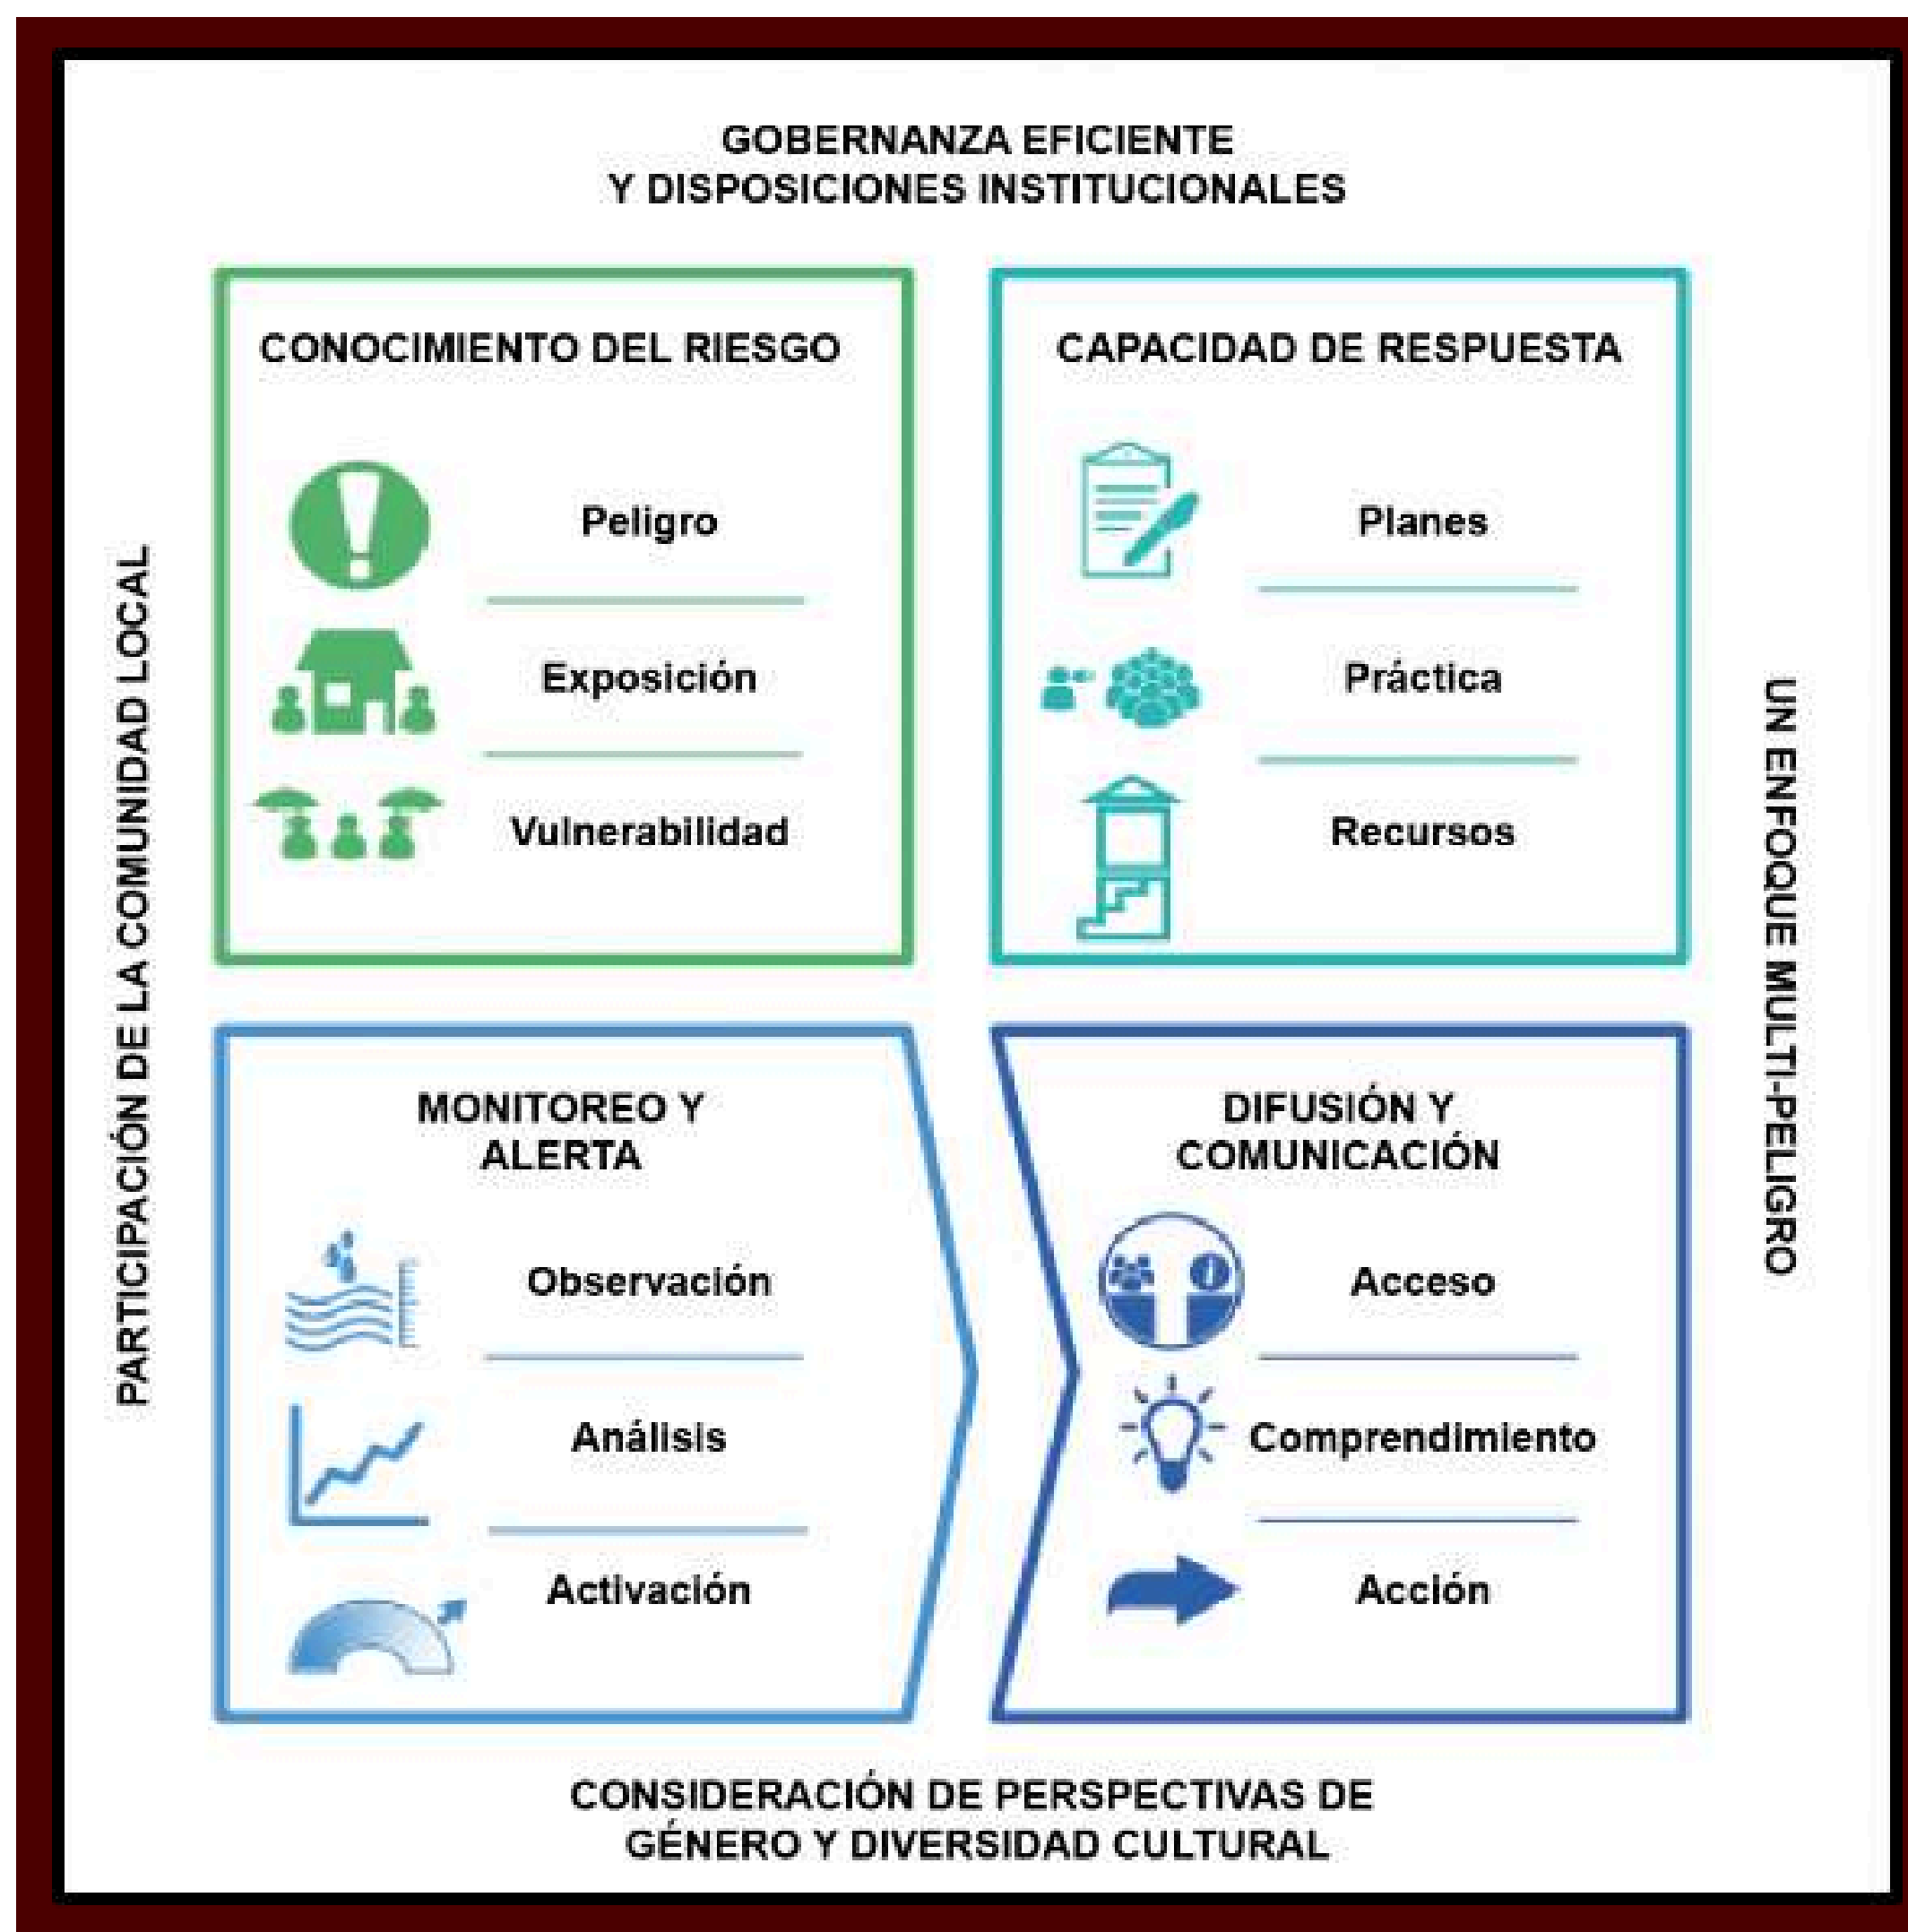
GOBERNANZA EFICIENTE
Y DISPOSICIONES INSTITUCIONALES

PARTICIPACIÓN DE LA COMUNIDAD LOCAL

CONOCIMIENTO DEL RIESGO

Peligro

Exposición

Vulnerabilidad

CAPACIDAD DE RESPUESTA

Planes

Práctica

Recursos

UN ENFOQUE MULTI-PELIGRO

MONITOREO Y ALERTA

Observación

Análisis

Activación

DIFUSIÓN Y COMUNICACIÓN

Acceso

Comprendimiento

Acción

CONSIDERACIÓN DE PERSPECTIVAS DE GÉNERO Y DIVERSIDAD CULTURAL